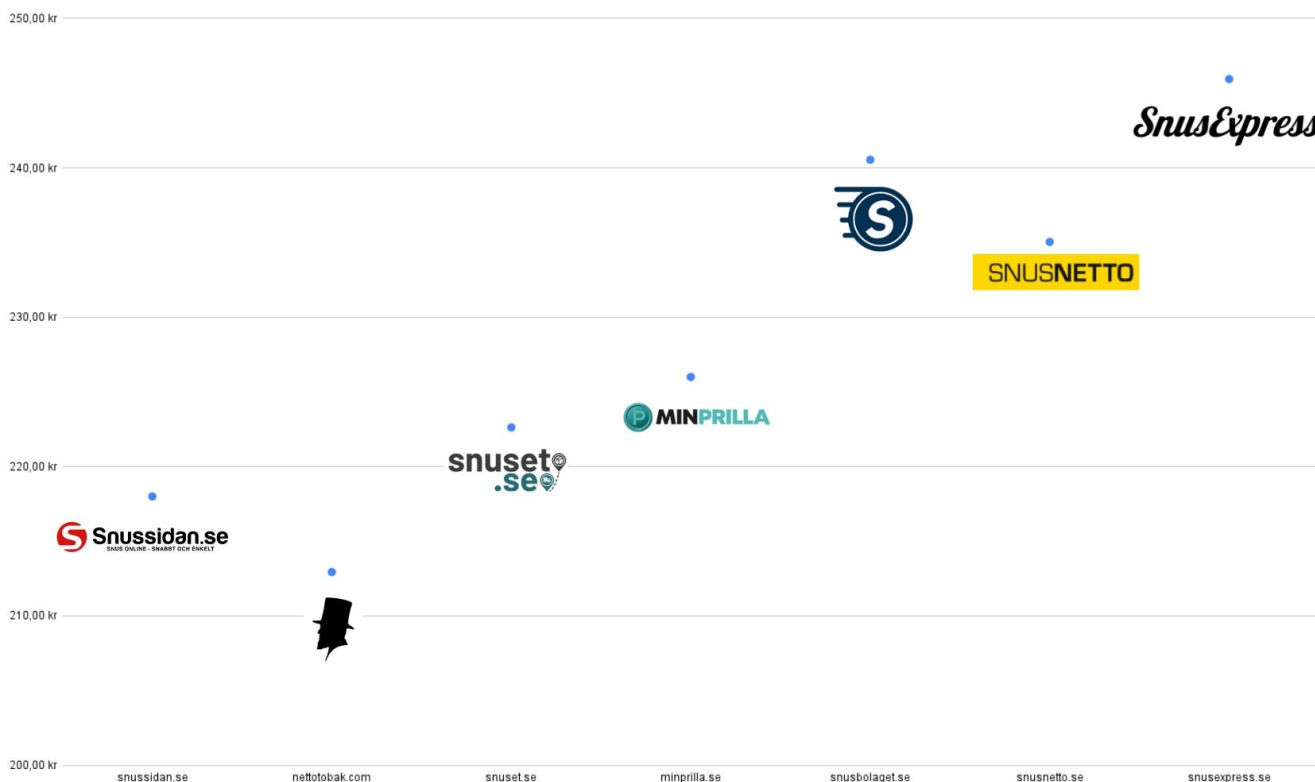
250,00 kr
240,00 kr
230,00 kr
220,00 kr
210,00 kr
200,00 kr

SnusExpress
S
SNUSNETTO
MINPRILLA
snuset.se
Snussidan.se
SNUS ONLINE - SNABBT OCH ENKELT

snussidan.se
nettotobak.com
snuset.se
minprilla.se
snusbolaget.se
snusnetto.se
snusexpress.se